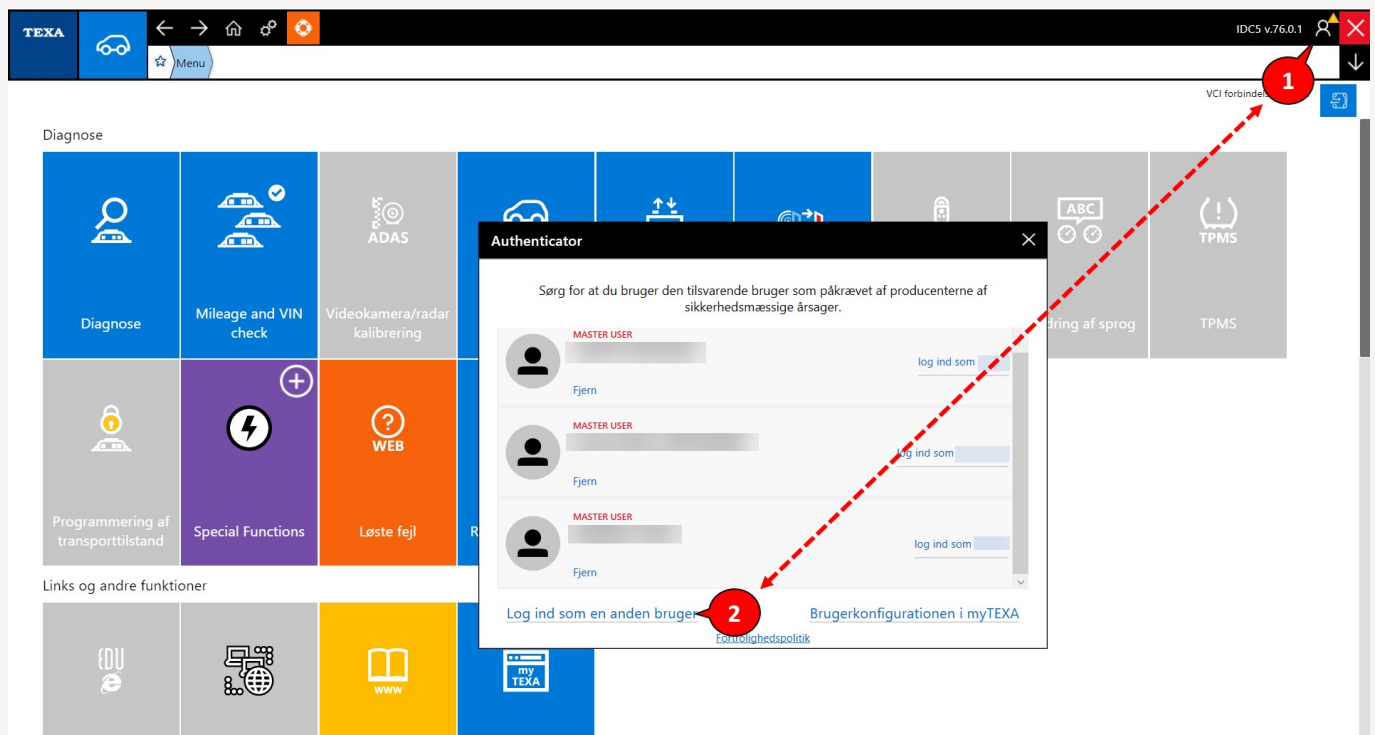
TEXA

Menu

IDC5 v.76.0.1

1

VCI forbindel

Diagnose

ADAS

ABC

TPMS

Diagnose

Mileage and VIN check

Videokamera/radar kalibrering

dring af sprog

TPMS

Programmering af transporttilstand

Special Functions

WEB

Løste fejl

R

Links og andre funktioner

EDU

www

my TEXA

Authenticator

Sørg for at du bruger den tilsvarende bruger som påkrævet af producenterne af sikkerhedsmæssige årsager.

MASTER USER

Fjern

log ind som

MASTER USER

Fjern

log ind som

MASTER USER

Fjern

log ind som

Log ind som en anden bruger

2

Brugerkonfigurationen i myTEXA

Fortrolighedspolitik